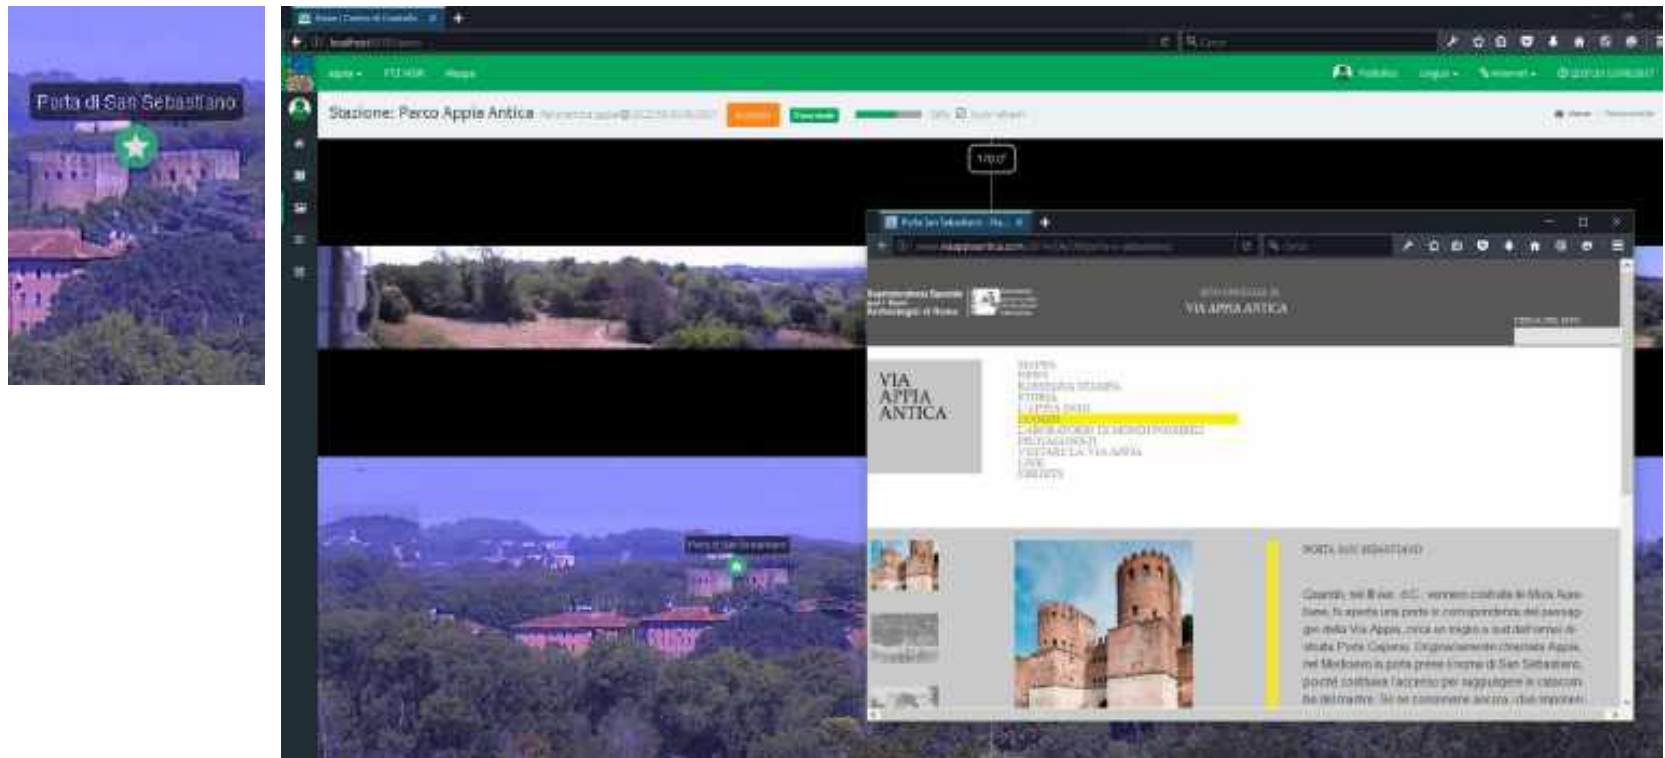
Porta di San Sebastiano

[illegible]

localhost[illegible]

Appia ▾ PTZ HDR Mappa

Stazione: Parco Appia Antica

170.0°

Porta San Sebastiano - Ha... ✕ +

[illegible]

Soprintendenza Speciale per i Beni Archeologici di Roma

VIA APPIA ANTICA

VIA APPIA ANTICA

MAPPA
NEWS
RASSEGNA STAMPA
STORIA
L'APPIA OGGI
LUOGHI
LABORATORIO DI MONITORAGGIO
PROGAGANDO
VISITARE LA VIA APPIA
LINK
CREDITS

PORTA SAN SEBASTIANO

Quando, nel III sec. d.C., vennero costruite le Mura Aureliane, fu aperta una porta in corrispondenza del passaggio della Via Appia, circa un miglio a sud dell'omonima Porta Capena. Originariamente chiamata Appia, nel Medioevo la porta prese il nome di San Sebastiano, poiché costituiva l'accesso per raggiungere le catacombe del martire. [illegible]

Porta di San Sebastiano